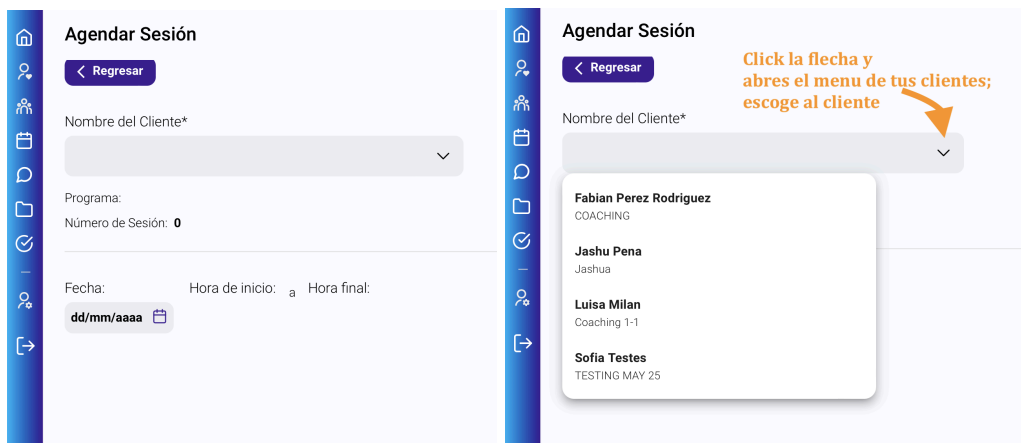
Agendar Sesión

Regresar

Nombre del Cliente*

Programa:

Número de Sesión: 0

Fecha:

Hora de inicio: a Hora final:

dd/mm/aaaa

Agendar Sesión

Regresar

Click la flecha y abres el menu de tus clientes; escoge al cliente

Nombre del Cliente*

Fabian Perez Rodriguez
COACHING

Jashu Pena
Jashua

Luisa Milan
Coaching 1-1

Sofia Testes
TESTING MAY 25